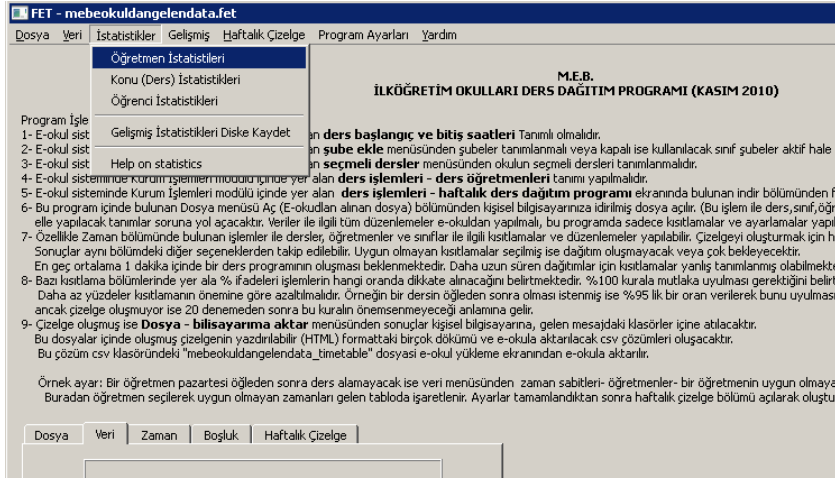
FET - mebeokuldangelendata.fet

Dosya Veri İstatistikler Gelişmiş Haftalık Çizelge Program Ayarları Yardım

Öğretmen İstatistikleri
Konu (Ders) İstatistikleri
Öğrenci İstatistikleri
Gelişmiş İstatistikleri Diske Kaydet
Help on statistics

M.E.B.
İLKÖĞRETİM OKULLARI DERS DAĞITIM PROGRAMI (KASIM 2010)

Program İşle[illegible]
1- E-okul sist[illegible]an ders başlangıç ve bitiş saatleri Tanımlı olmalıdır.
2- E-okul sist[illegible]n şube ekle menüsünden şubeler tanımlanmal veya kapalı ise kullanılacak sınıf şubeler aktif hale
3- E-okul sist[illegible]an seçmeli dersler menüsünden okulun seçmeli dersleri tanımlanmalıdır.
4- E-okul sisteminde Kurum İşlemleri modülü içinde yer alan ders işlemleri - ders öğretmenleri tanımı yapılmalıdır.
5- E-okul sisteminde Kurum İşlemleri modülü içinde yer alan ders işlemleri - haftalık ders dağıtım programı ekranında bulunan indir bölümünden f
6- Bu program içinde bulunan Dosya menüsü Aç (E-okuldan alınan dosya) bölümünden kişisel bilgisayarınıza idirilmiş dosya açılır. (Bu işlem ile ders,sınıf,öğr
elle yapılacak tanımlar soruna yol açacaktır. Veriler ile ilgili tüm düzenlemeler e-okuldan yapılmalı, bu programda sadece kısıtlamalar ve ayarlamalar yapı
7- Özellikle Zaman bölümünde bulunan işlemler ile dersler, öğretmenler ve sınıflar ile ilgili kısıtlamalar ve düzenlemeler yapılabilir. Çizelgeyi oluşturmak için h
Sonuçlar aynı bölümdeki diğer seçeneklerden takip edilebilir. Uygun olmayan kısıtlamalar seçilmiş ise dağıtım oluşmayacak veya çok bekleyecektir.
En geç ortalama 1 dakika içinde bir ders programının oluşması beklenmektedir. Daha uzun süren dağıtımlar için kısıtlamalar yanlış tanımlanmış olabilmekte
8- Bazı kısıtlama bölümlerinde yer ala % ifadeleri işlemlerin hangi oranda dikkate alınacağını belirtmektedir. %100 kurala mutlaka uyulması gerektiğini belirt
Daha az yüzdeler kısıtlamanın önemine göre azaltılmalıdır. Örneğin bir dersin öğleden sonra olması istenmiş ise %95 lik bir oran verilerek bunu uyulmas
ancak çizelge oluşmuyor ise 20 denemeden sonra bu kuralın önemsenmeyeceği anlamına gelir.
9- Çizelge oluşmuş ise Dosya - bilisayarıma aktar menüsünden sonuçlar kişisel bilgisayarına, gelen mesajdaki klasörler içine atılacaktır.
Bu dosyalar içinde oluşmuş çizelgenin yazdırılabilir (HTML) formattaki birçok dökümü ve e-okula aktarılacak csv çözümleri oluşacaktır.
Bu çözüm csv klasöründeki "mebeokuldangelendata_timetable" dosyasi e-okul yükleme ekranından e-okula aktarılır.

Örnek ayar: Bir öğretmen pazartesi öğleden sonra ders alamayacak ise veri menüsünden zaman sabitleri- öğretmenler- bir öğretmenin uygun olmaya
Buradan öğretmen seçilerek uygun olmayan zamanları gelen tabloda işaretlenir. Ayarlar tamamlandıktan sonra haftalık çizelge bölümü açılarak oluştu

Dosya | Veri | Zaman | Boşluk | Haftalık Çizelge